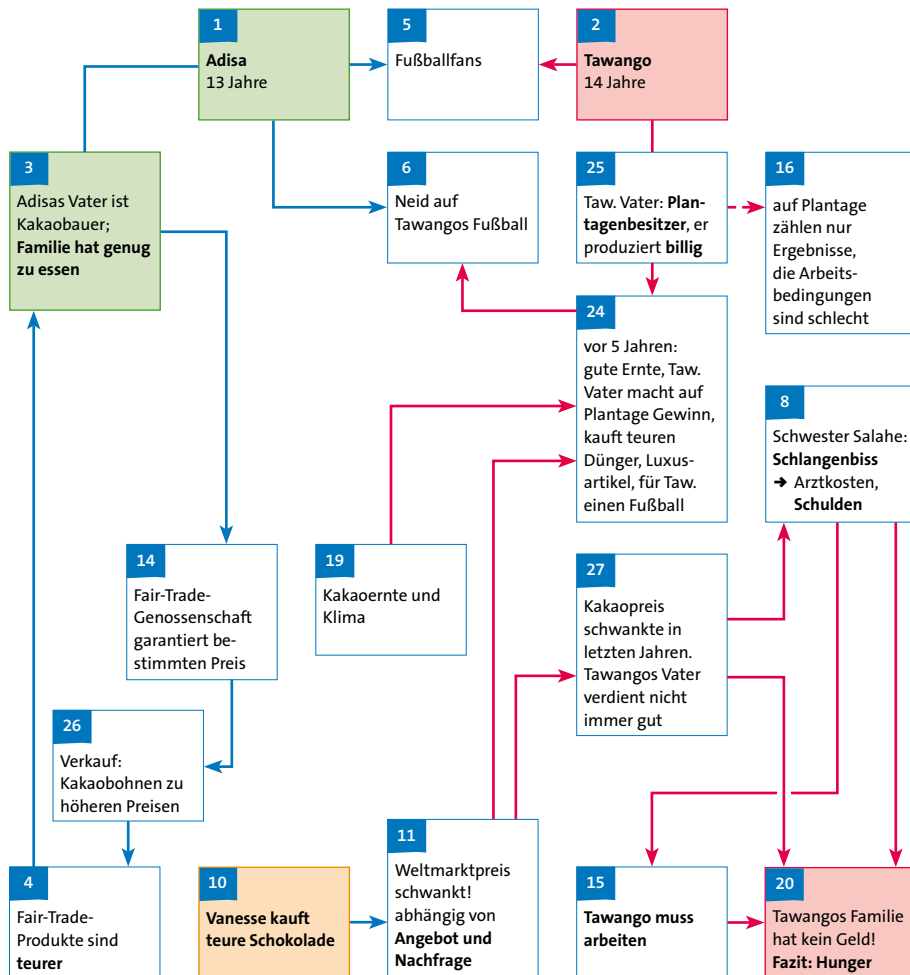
1
**Adisa**
13 Jahre

5
Fußballfans

2
**Tawango**
14 Jahre

3
Adisas Vater ist Kakaobauer; **Familie hat genug zu essen**

6
Neid auf Tawangos Fußball

25
Taw. Vater: **Plantagenbesitzer**, er produziert **billig**

16
auf Plantage zählen nur Ergebnisse, die Arbeitsbedingungen sind schlecht

24
vor 5 Jahren: gute Ernte, Taw. Vater macht auf Plantage Gewinn, kauft teuren Dünger, Luxusartikel, für Taw. einen Fußball

8
Schwester Salahe: **Schlangenbiss**
➜ Arztkosten, **Schulden**

14
Fair-Trade-Genossenschaft garantiert bestimmten Preis

19
Kakaoernte und Klima

27
Kakaopreis schwankte in letzten Jahren. Tawangos Vater verdient nicht immer gut

26
Verkauf: Kakaobohnen zu höheren Preisen

4
Fair-Trade-Produkte sind **teurer**

10
**Vanesse kauft teure Schokolade**

11
Weltmarktpreis schwankt! abhängig von **Angebot und Nachfrage**

15
**Tawango muss arbeiten**

20
Tawangos Familie hat kein Geld!
**Fazit: Hunger**